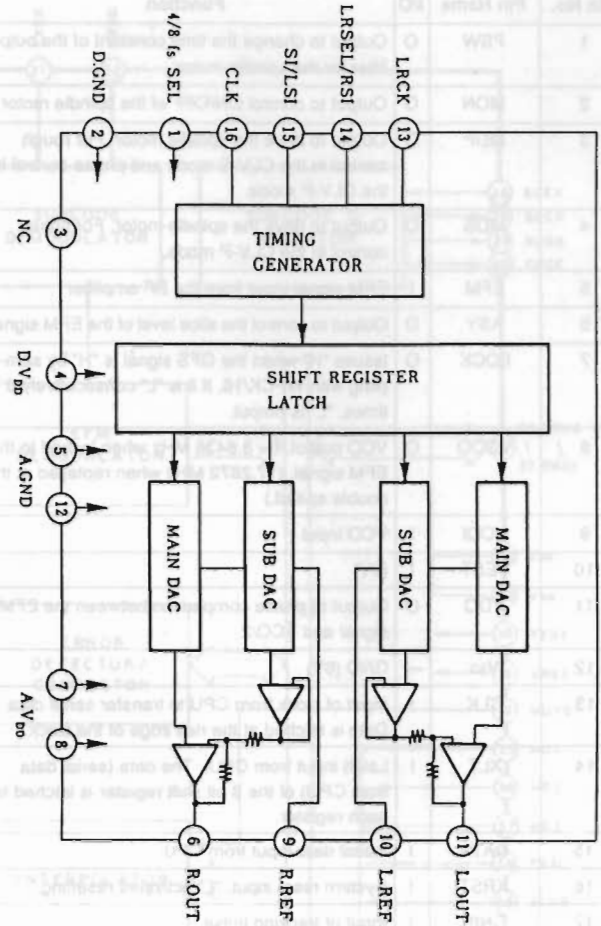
D.GND 2
4/8 fs SEL 1
CLK 16
SI/LSI 15
LRSEL/RSI 14
LRCK 13

NC 3
D.V$_{DD}$ 4
A.GND 5
12
7
AV$_{DD}$ 8

TIMING GENERATOR

SHIFT REGISTER LATCH

MAIN DAC
SUB DAC
SUB DAC
MAIN DAC

6 R.OUT
9 R.REF
10 L.REF
11 L.OUT